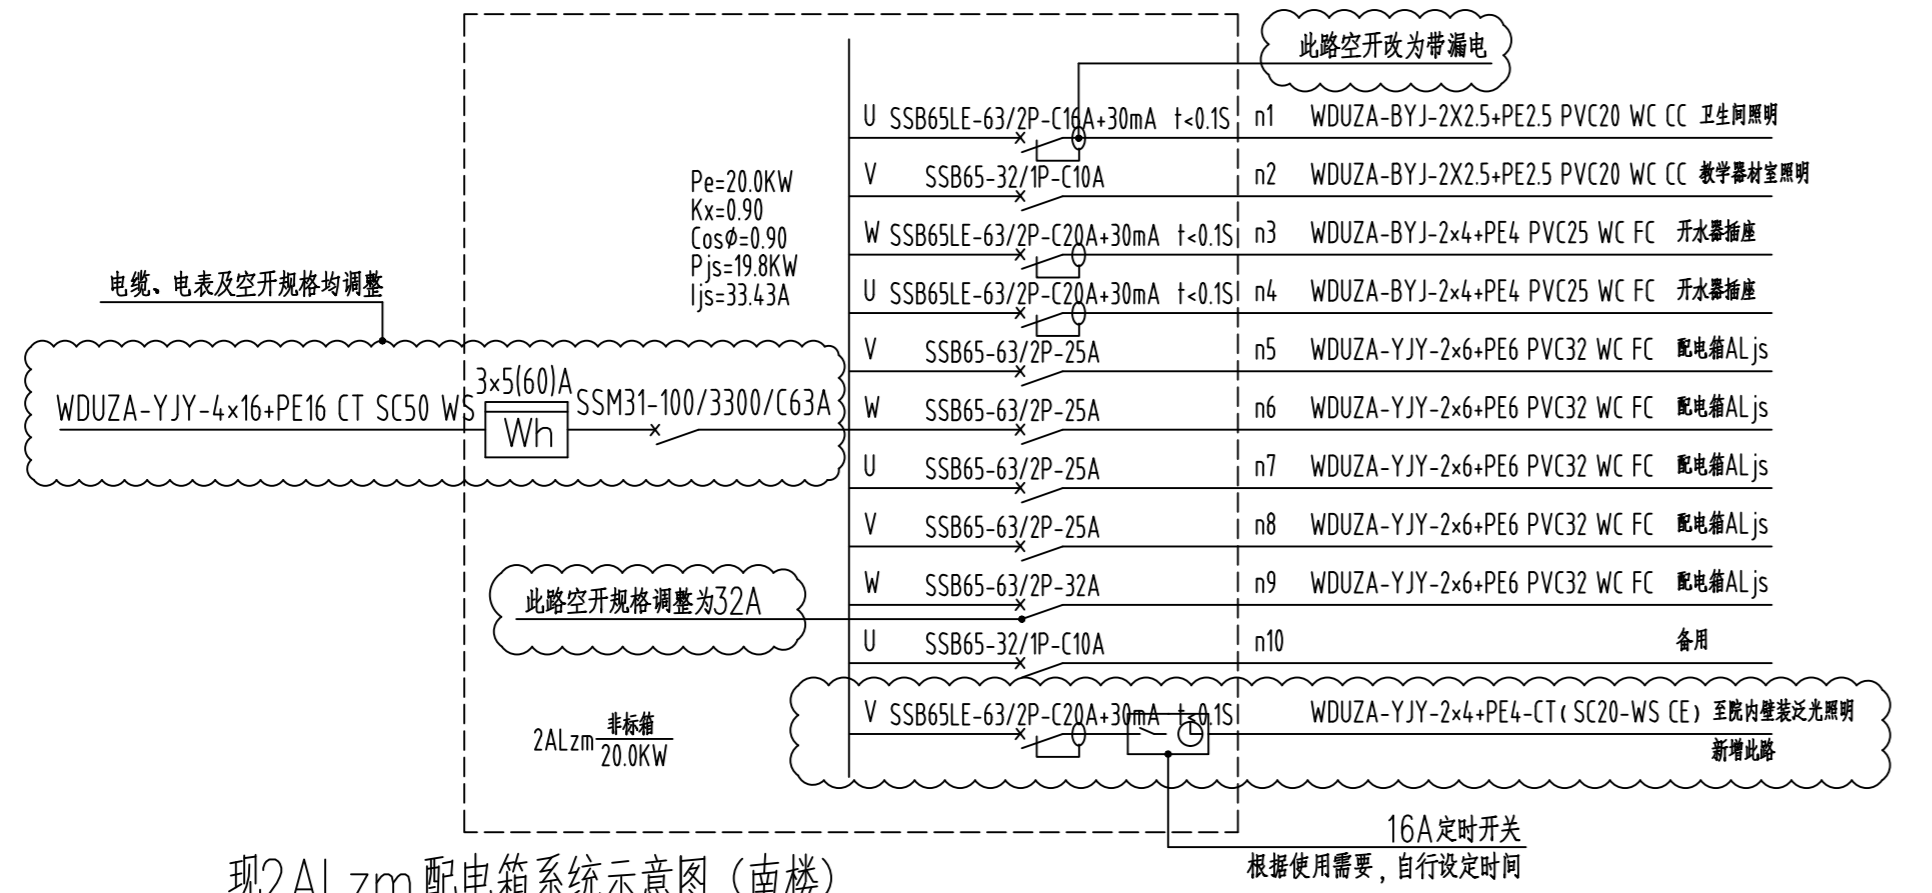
此路空开改为带漏电

U SSB65LE-63/2P-C16A+30mA t<0.1S n1 WDUZA-BYJ-2X2.5+PE2.5 PVC20 WC CC 卫生间照明

V SSB65-32/1P-C10A n2 WDUZA-BYJ-2X2.5+PE2.5 PVC20 WC CC 教学器材室照明

W SSB65LE-63/2P-C20A+30mA t<0.1S n3 WDUZA-BYJ-2×4+PE4 PVC25 WC FC 开水器插座

U SSB65LE-63/2P-C20A+30mA t<0.1S n4 WDUZA-BYJ-2×4+PE4 PVC25 WC FC 开水器插座

V SSB65-63/2P-25A n5 WDUZA-YJY-2×6+PE6 PVC32 WC FC 配电箱ALjs

W SSB65-63/2P-25A n6 WDUZA-YJY-2×6+PE6 PVC32 WC FC 配电箱ALjs

U SSB65-63/2P-25A n7 WDUZA-YJY-2×6+PE6 PVC32 WC FC 配电箱ALjs

V SSB65-63/2P-25A n8 WDUZA-YJY-2×6+PE6 PVC32 WC FC 配电箱ALjs

W SSB65-63/2P-32A n9 WDUZA-YJY-2×6+PE6 PVC32 WC FC 配电箱ALjs

U SSB65-32/1P-C10A n10 备用

V SSB65LE-63/2P-C20A+30mA t<0.1S WDUZA-YJY-2×4+PE4-CT(SC20-WS CE) 至院内壁装泛光照明

新增此路

Pe=20.0KW
Kx=0.90
Cosφ=0.90
Pjs=19.8KW
Ijs=33.43A

电缆、电表及空开规格均调整

WDUZA-YJY-4×16+PE16 CT SC50 WS

3×5(60)A

Wh

SSM31-100/3300/C63A

此路空开规格调整为32A

2ALzm $\frac{非标箱}{20.0KW}$

16A定时开关

根据使用需要，自行设定时间

现2ALzm配电箱系统示意图（南楼）